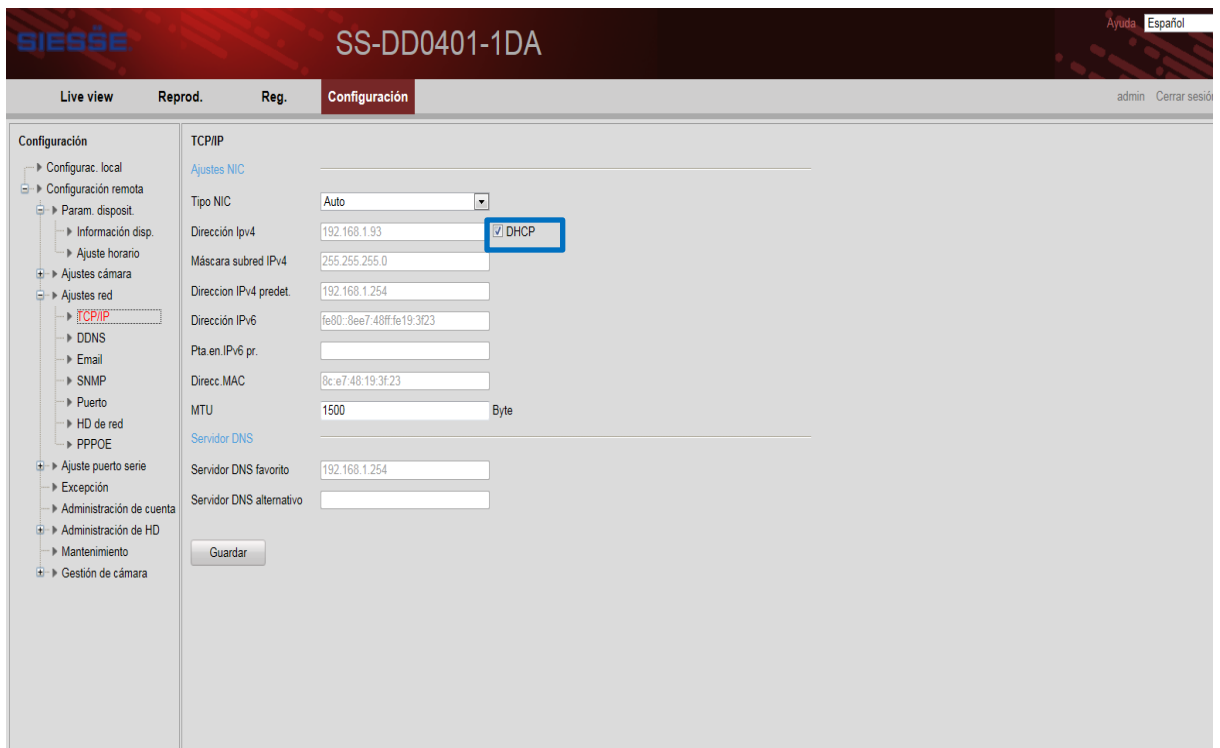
SIESSE

SS-DD0401-1DA

Ayuda Español

Live view Reprod. Reg. Configuración

admin Cerrar sesió

Configuración

Configurac. local
Configuración remota
Param. disposit.
Información disp.
Ajuste horario
Ajustes cámara
Ajustes red
TCP/IP
DDNS
Email
SNMP
Puerto
HD de red
PPPOE
Ajuste puerto serie
Excepción
Administración de cuenta
Administración de HD
Mantenimiento
Gestión de cámara

TCP/IP

Ajustes NIC

Tipo NIC Auto
Dirección Ipv4 192.168.1.93 DHCP
Máscara subred IPv4 255.255.255.0
Direccion IPv4 predet. 192.168.1.254
Dirección IPv6 fe80::8ee7:48ff:fe19:3f23
Pta.en.IPv6 pr.
Direcc.MAC 8c:e7:48:19:3f:23
MTU 1500 Byte

Servidor DNS

Servidor DNS favorito 192.168.1.254
Servidor DNS alternativo

Guardar